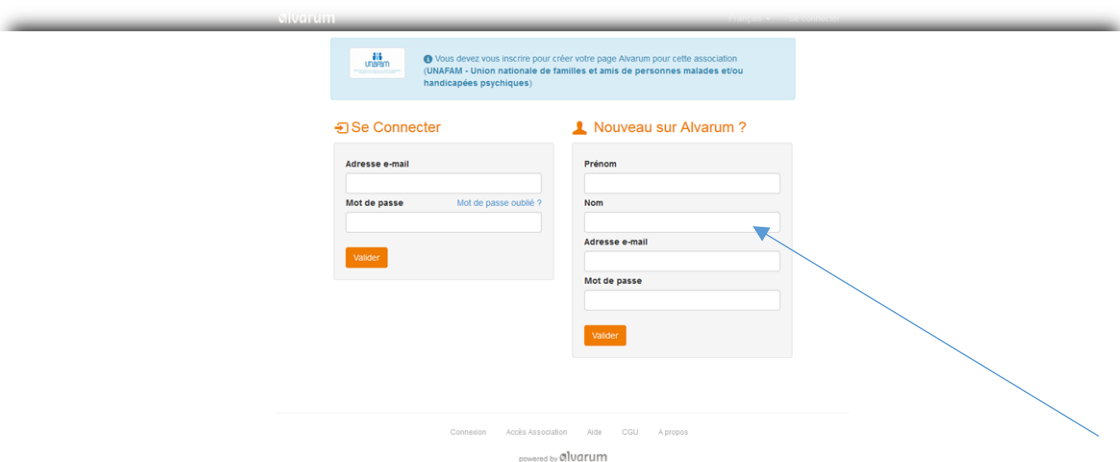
alvarum

Français ▾ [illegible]

UNAFAM

Vous devez vous inscrire pour créer votre page Alvarum pour cette association (UNAFAM - Union nationale de familles et amis de personnes malades et/ou handicapées psychiques)

Se Connecter

Adresse e-mail

Mot de passe

Mot de passe oublié ?

Valider

Nouveau sur Alvarum ?

Prénom

Nom

Adresse e-mail

Mot de passe

Valider

Connexion Accès Association Aide CGU A propos

powered by alvarum